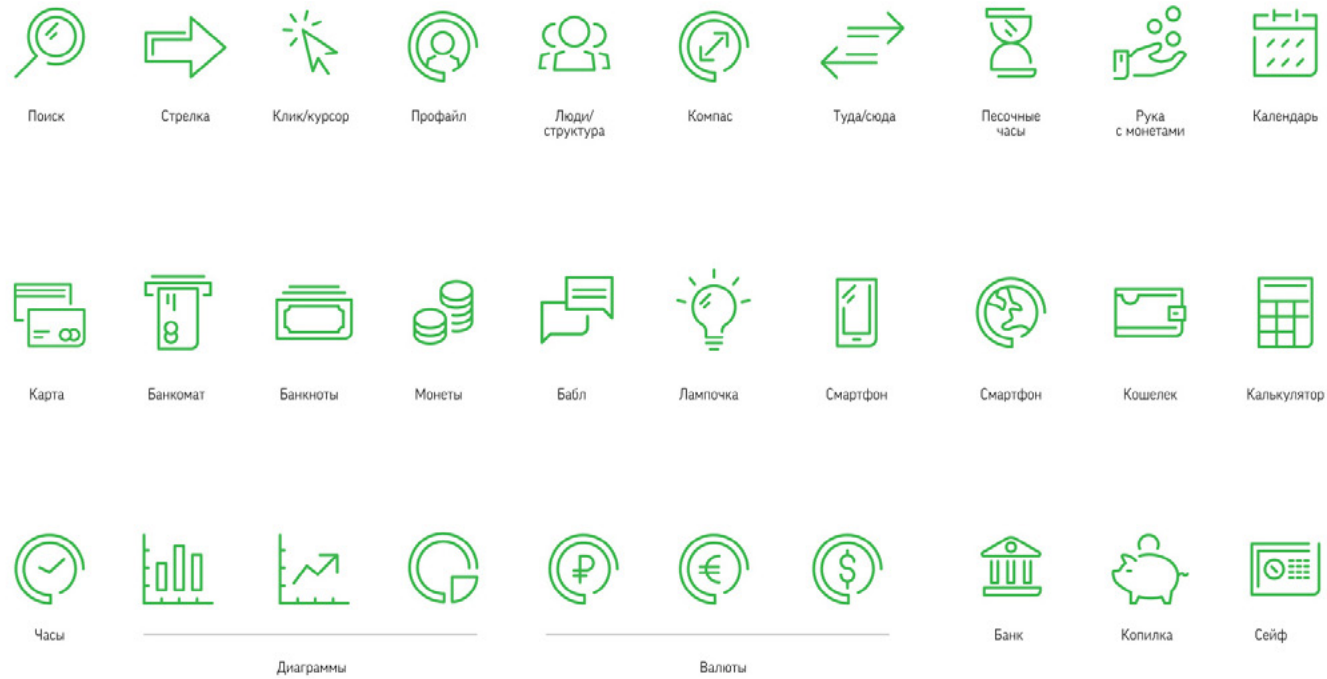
Поиск
Стрелка
Клик/курсор
Профайл
Люди/ структура
Компас
Туда/сюда
Песочные часы
Рука с монетами
Календарь

Карта
Банкомат
Банкноты
Монеты
Бабл
Лампочка
Смартфон
Смартфон
Кошелек
Калькулятор

Часы
Диаграммы
Валюты
Банк
Копилка
Сейф